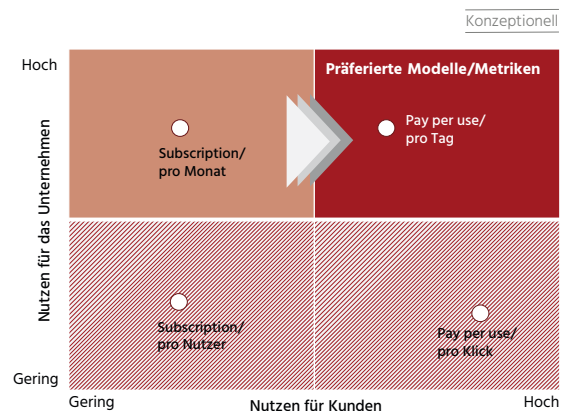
Konzeptionell

Hoch

Nutzen für das Unternehmen

Gering

Präferierte Modelle/Metriken

Subscription/
pro Monat

Pay per use/
pro Tag

Subscription/
pro Nutzer

Pay per use/
pro Klick

Gering

Nutzen für Kunden

Hoch